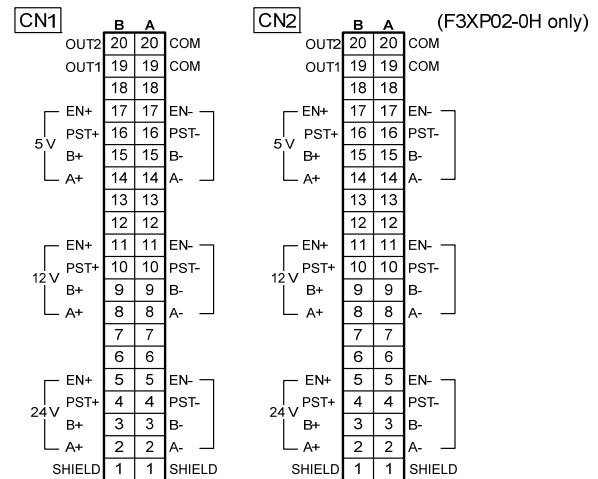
CN1

| | B | A | |
|---|---|---|---|
| OUT2 | 20 | 20 | COM |
| OUT1 | 19 | 19 | COM |
| | 18 | 18 | |
| EN+ | 17 | 17 | EN- |
| 5 V PST+ | 16 | 16 | PST- |
| B+ | 15 | 15 | B- |
| A+ | 14 | 14 | A- |
| | 13 | 13 | |
| | 12 | 12 | |
| EN+ | 11 | 11 | EN- |
| 12 V PST+ | 10 | 10 | PST- |
| B+ | 9 | 9 | B- |
| A+ | 8 | 8 | A- |
| | 7 | 7 | |
| | 6 | 6 | |
| EN+ | 5 | 5 | EN- |
| 24 V PST+ | 4 | 4 | PST- |
| B+ | 3 | 3 | B- |
| A+ | 2 | 2 | A- |
| SHIELD | 1 | 1 | SHIELD |

CN2 (F3XP02-0H only)

| | B | A | |
|---|---|---|---|
| OUT2 | 20 | 20 | COM |
| OUT1 | 19 | 19 | COM |
| | 18 | 18 | |
| EN+ | 17 | 17 | EN- |
| 5 V PST+ | 16 | 16 | PST- |
| B+ | 15 | 15 | B- |
| A+ | 14 | 14 | A- |
| | 13 | 13 | |
| | 12 | 12 | |
| EN+ | 11 | 11 | EN- |
| 12 V PST+ | 10 | 10 | PST- |
| B+ | 9 | 9 | B- |
| A+ | 8 | 8 | A- |
| | 7 | 7 | |
| | 6 | 6 | |
| EN+ | 5 | 5 | EN- |
| 24 V PST+ | 4 | 4 | PST- |
| B+ | 3 | 3 | B- |
| A+ | 2 | 2 | A- |
| SHIELD | 1 | 1 | SHIELD |